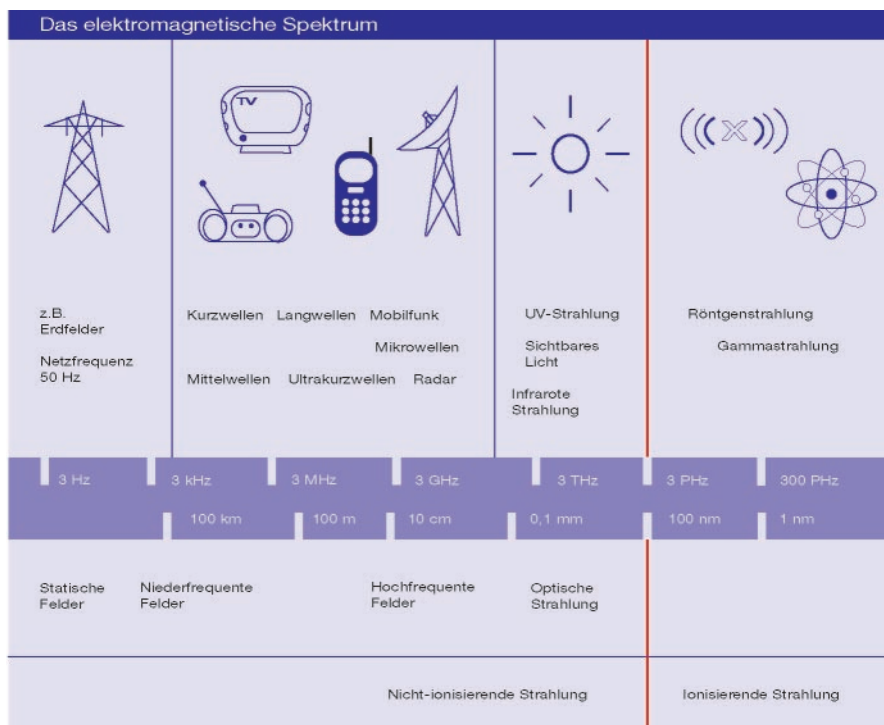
Das elektromagnetische Spektrum

TV

z.B.
Erdfelder

Netzfrequenz
50 Hz

Kurzwellen Langwellen Mobilfunk

Mikrowellen

Mittelwellen Ultrakurzwellen Radar

UV-Strahlung

Sichtbares
Licht

Infrarote
Strahlung

((x))

Röntgenstrahlung

Gammastrahlung

3 Hz | 3 kHz | 3 MHz | 3 GHz | 3 THz | 3 PHz | 300 PHz

100 km | 100 m | 10 cm | 0,1 mm | 100 nm | 1 nm

Statische
Felder

Niederfrequente
Felder

Hochfrequente
Felder

Optische
Strahlung

Nicht-ionisierende Strahlung

Ionisierende Strahlung